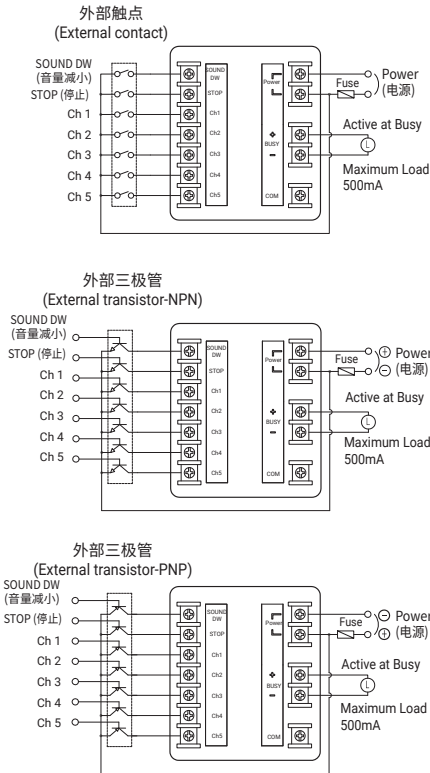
外部触点
(External contact)

SOUND DW
(音量减小)
STOP (停止)
Ch 1
Ch 2
Ch 3
Ch 4
Ch 5

SOUND DW
STOP
Ch1
Ch2
Ch3
Ch4
Ch5

Power
BUSY
COM

Fuse
Power
(电源)
Active at Busy
L
Maximum Load
500mA

外部三极管
(External transistor-NPN)

SOUND DW
(音量减小)
STOP (停止)
Ch 1
Ch 2
Ch 3
Ch 4
Ch 5

SOUND DW
STOP
Ch1
Ch2
Ch3
Ch4
Ch5

Power
BUSY
COM

Fuse
+ Power
− (电源)
Active at Busy
L
Maximum Load
500mA

外部三极管
(External transistor-PNP)

SOUND DW
(音量减小)
STOP (停止)
Ch 1
Ch 2
Ch 3
Ch 4
Ch 5

SOUND DW
STOP
Ch1
Ch2
Ch3
Ch4
Ch5

Power
BUSY
COM

Fuse
− Power
+ (电源)
Active at Busy
L
Maximum Load
500mA